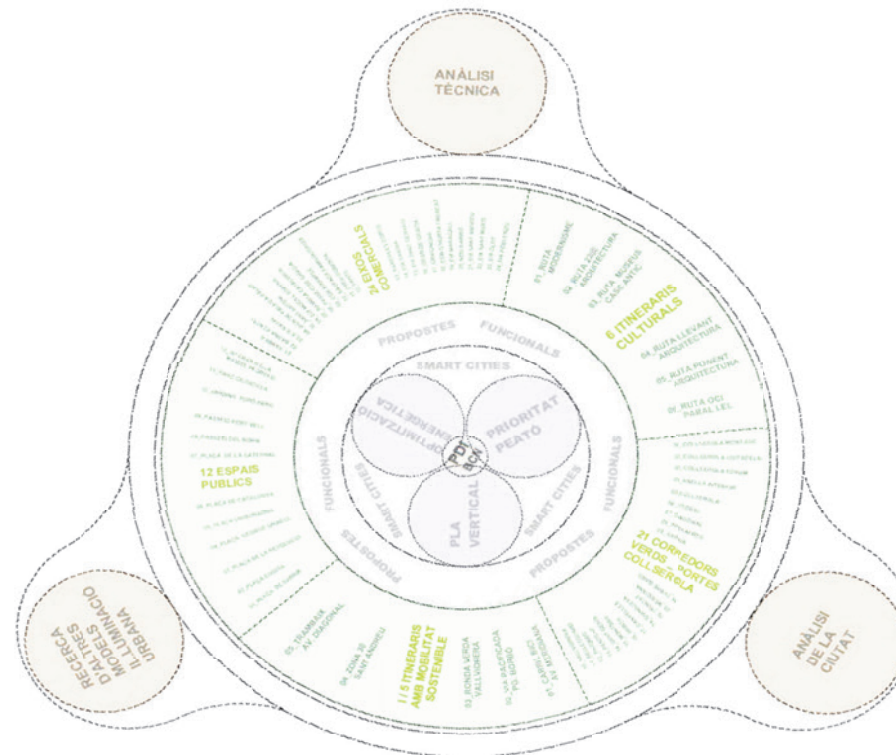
ANÀLISI TÈCNICA

24 EIXOS COMERCIALS

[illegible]

01. RUTA MODERNISME

02. RUTA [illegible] ARQUITECTURA

03. RUTA MUSEUS CASC ANTIC

6 ITINERARIS CULTURALS

04. RUTA LLEVANT ARQUITECTURA

05. RUTA PONENT ARQUITECTURA

06. RUTA OCI PARAL·LEL

PROPOSTES FUNCIONALS

SMART CITIES

OPTIMITZACIÓ ENERGÈTICA

PRIORITAT PEATÓ

PLA VERTICAL

POL BCN

SMART CITIES

FUNCIONALS

SMART CITIES

FUNCIONALS

12 ESPAIS PUBLICS

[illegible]

21 CORREDORS VERDS PONTES COLLSEROLA

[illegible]

PROPOSTES

PROPOSTES

05. TRAMBAIX AV. DIAGONAL

04. ZONA 30 SANT ANDREU

I / 5 ITINERARIS AMB MOBILITAT SOSTENIBLE

03. RONDA VERDA VALL HEBRON

02. VIA PACIFICADA PG. SERRA

01. CARRIL BICI AV. MERIDIANA

RECERCA D'ALTRES MODELS IL·LUMINACIÓ URBANA

ANÀLISI DE LA CIUTAT